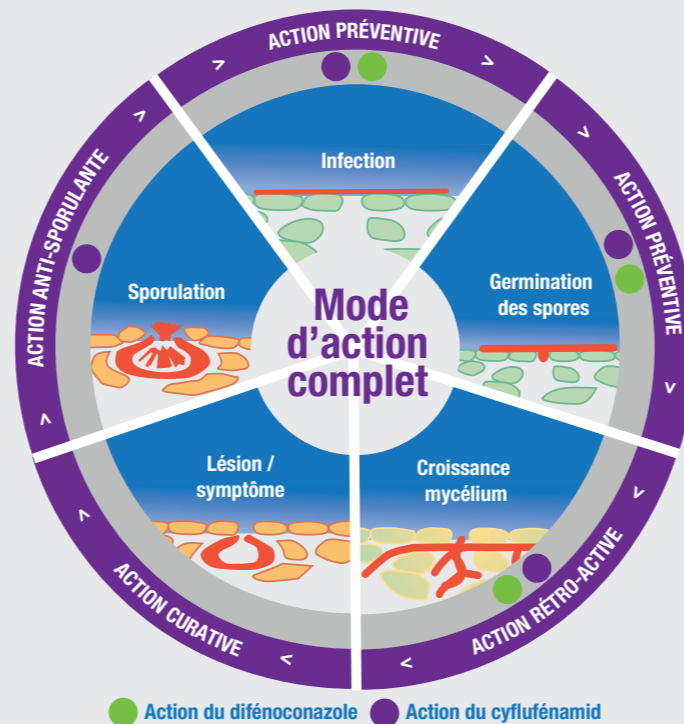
ACTION PRÉVENTIVE

ACTION PRÉVENTIVE

ACTION RÉTRO-ACTIVE

ACTION CURATIVE

ACTION ANTI-SPORULANTE

Infection

Germination des spores

Croissance mycélium

Lésion / symptôme

Sporulation

Mode d'action complet

Action du difénoconazole
Action du cyflufénamid